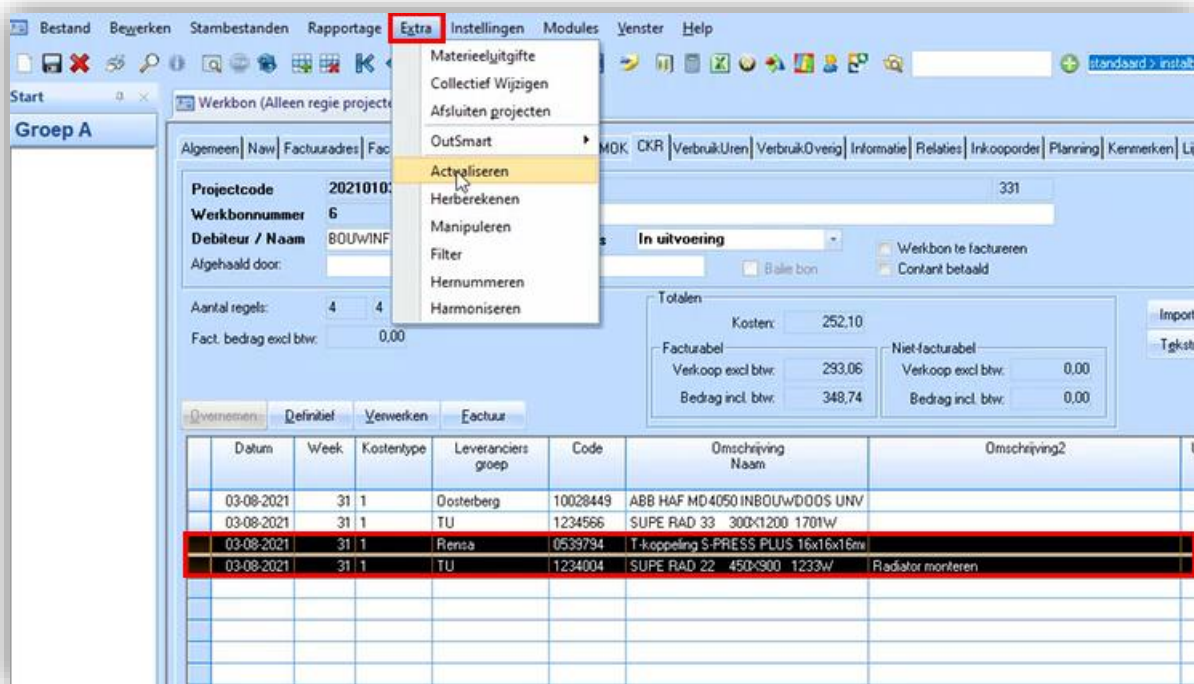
Bestand Bewerken Stambestanden Rapportage Extra Instellingen Modules Venster Help

standaard > install

Start

Groep A

Werkbon (Alleen regie projecte

Materieeluitgifte
Collectief Wijzigen
Afsluiten projecten
OutSmart
Actualiseren
Herberekenen
Manipuleren
Filter
Hernummeren
Harmoniseren

Algemeen | Naw | Factuuradres | Fac | MOK | CKR | VerbruikUren | VerbruikOverig | Informatie | Relaties | Inkooporder | Planning | Kenmerken | Li

Projectcode 2021010
Werkbonnummer 6
Debiteur / Naam BOUWINF
Afgehaald door:

331

In uitvoering

Werkbon te factureren
Contant betaald
Balie bon

Aantal regels: 4 4
Fact. bedrag excl btw: 0,00

Totalen
Kosten: 252,10
Facturabel
Verkoop excl btw: 293,06
Bedrag incl. btw: 348,74
Niet-facturabel
Verkoop excl btw: 0,00
Bedrag incl. btw: 0,00

Import
Tekst

Overnemen Definitief Verwerken Factuur

| Datum | Week | Kostentype | Leveranciers groep | Code | Omschrijving Naam | Omschrijving2 |
|---|---|---|---|---|---|---|
| 03-08-2021 | 31 | 1 | Oosterberg | 10028449 | ABB HAF MD4050 INBOUWDOOS UNV | |
| 03-08-2021 | 31 | 1 | TU | 1234566 | SUPE RAD 33 300X1200 1701W | |
| 03-08-2021 | 31 | 1 | Rensa | 0539794 | T-koppeling S-PRESS PLUS 16x16x16m | |
| 03-08-2021 | 31 | 1 | TU | 1234004 | SUPE RAD 22 450X900 1233W | Radiator monteren |